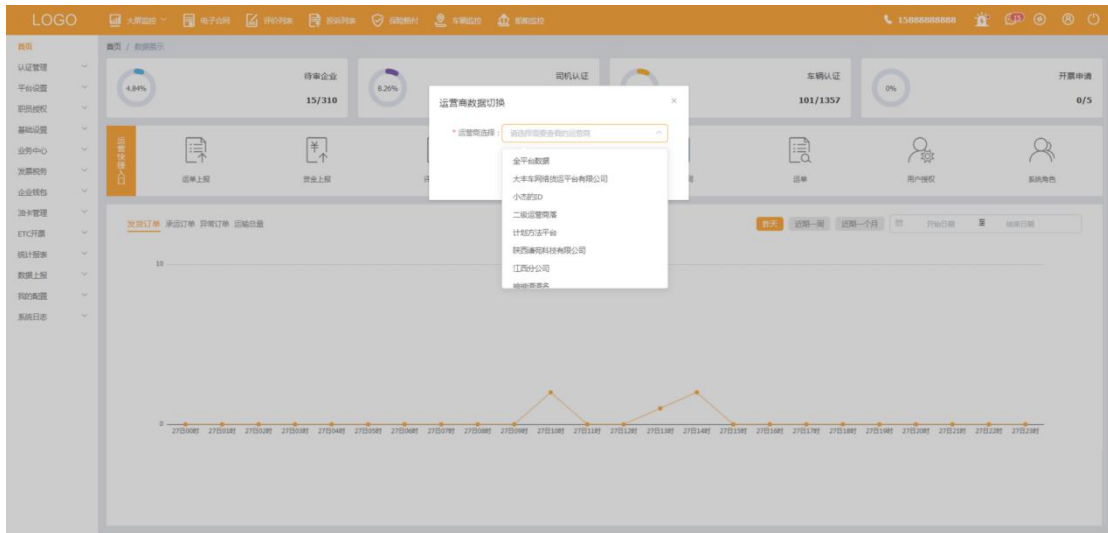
LOGO 大屏监控 电子合同 评价列表 投诉列表 信用模块 车辆监控 数据监控 15888888888

首页 / 数据展示

首页
认证管理
平台设置
职员授权
基础设置
业务中心
发票税务
企业钱包
油卡管理
ETC开票
统计报表
数据上报
我的配置
系统日志

4.84% 待审企业 15/310
8.26% 司机认证
车辆认证 101/1357
0% 开票申请 0/5

运营快捷入口
运单上报
资金上报
运单
用户授权
系统角色

发货订单 承运订单 异常订单 运输总量

昨天 近期一周 近期一个月 开始日期 至 结束日期

10

27日00时 27日01时 27日02时 27日03时 27日04时 27日05时 27日06时 27日07时 27日08时 27日09时 27日10时 27日11时 27日12时 27日13时 27日14时 27日15时 27日16时 27日17时 27日18时 27日19时 27日20时 27日21时 27日22时 27日23时

运营商数据切换
* 运营商选择： 请选择需要查看的运营商
全平台数据
大丰车网络货运平台有限公司
小杰的ID
二级运营商客
计划方法平台
陕西豫阳科技有限公司
江西分公司
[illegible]